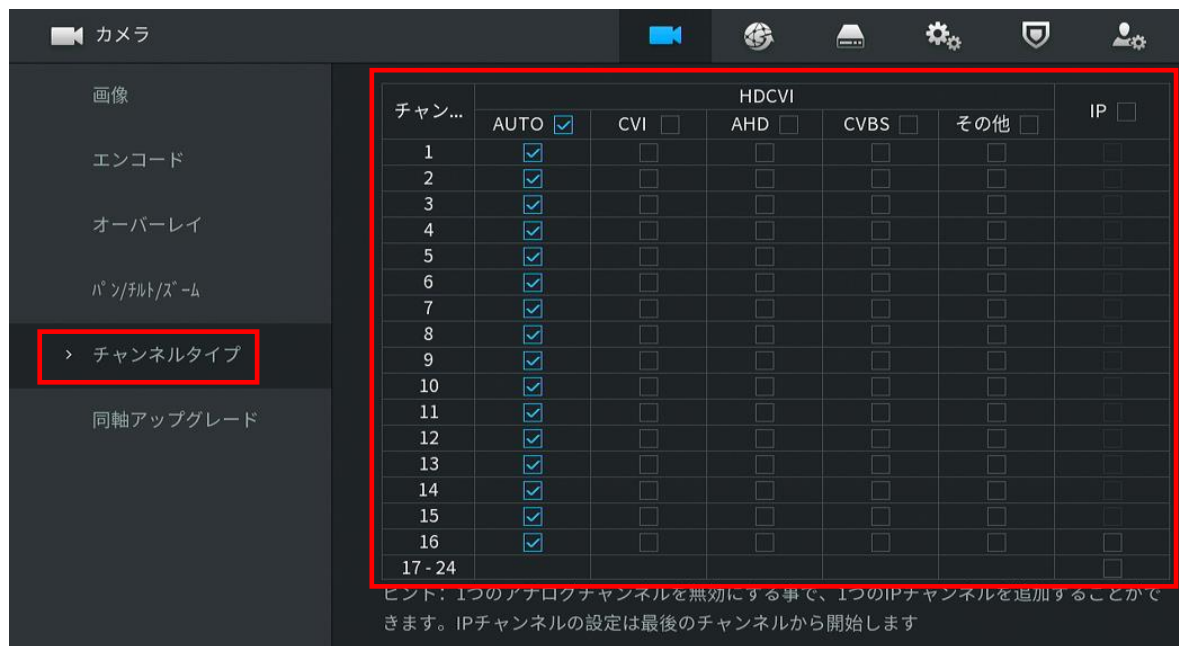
カメラ

画像

エンコード

オーバーレイ

パン/チルト/ズーム

> チャンネルタイプ

同軸アップグレード

| チャン... | HDCVI | | | | | IP |
|---|---|---|---|---|---|---|
| | AUTO | CVI | AHD | CVBS | その他 | |
| 1 | | | | | | |
| 2 | | | | | | |
| 3 | | | | | | |
| 4 | | | | | | |
| 5 | | | | | | |
| 6 | | | | | | |
| 7 | | | | | | |
| 8 | | | | | | |
| 9 | | | | | | |
| 10 | | | | | | |
| 11 | | | | | | |
| 12 | | | | | | |
| 13 | | | | | | |
| 14 | | | | | | |
| 15 | | | | | | |
| 16 | | | | | | |
| 17 - 24 | | | | | | |

ヒント：1つのアナログチャンネルを無効にする事で、1つのIPチャンネルを追加することができます。IPチャンネルの設定は最後のチャンネルから開始します